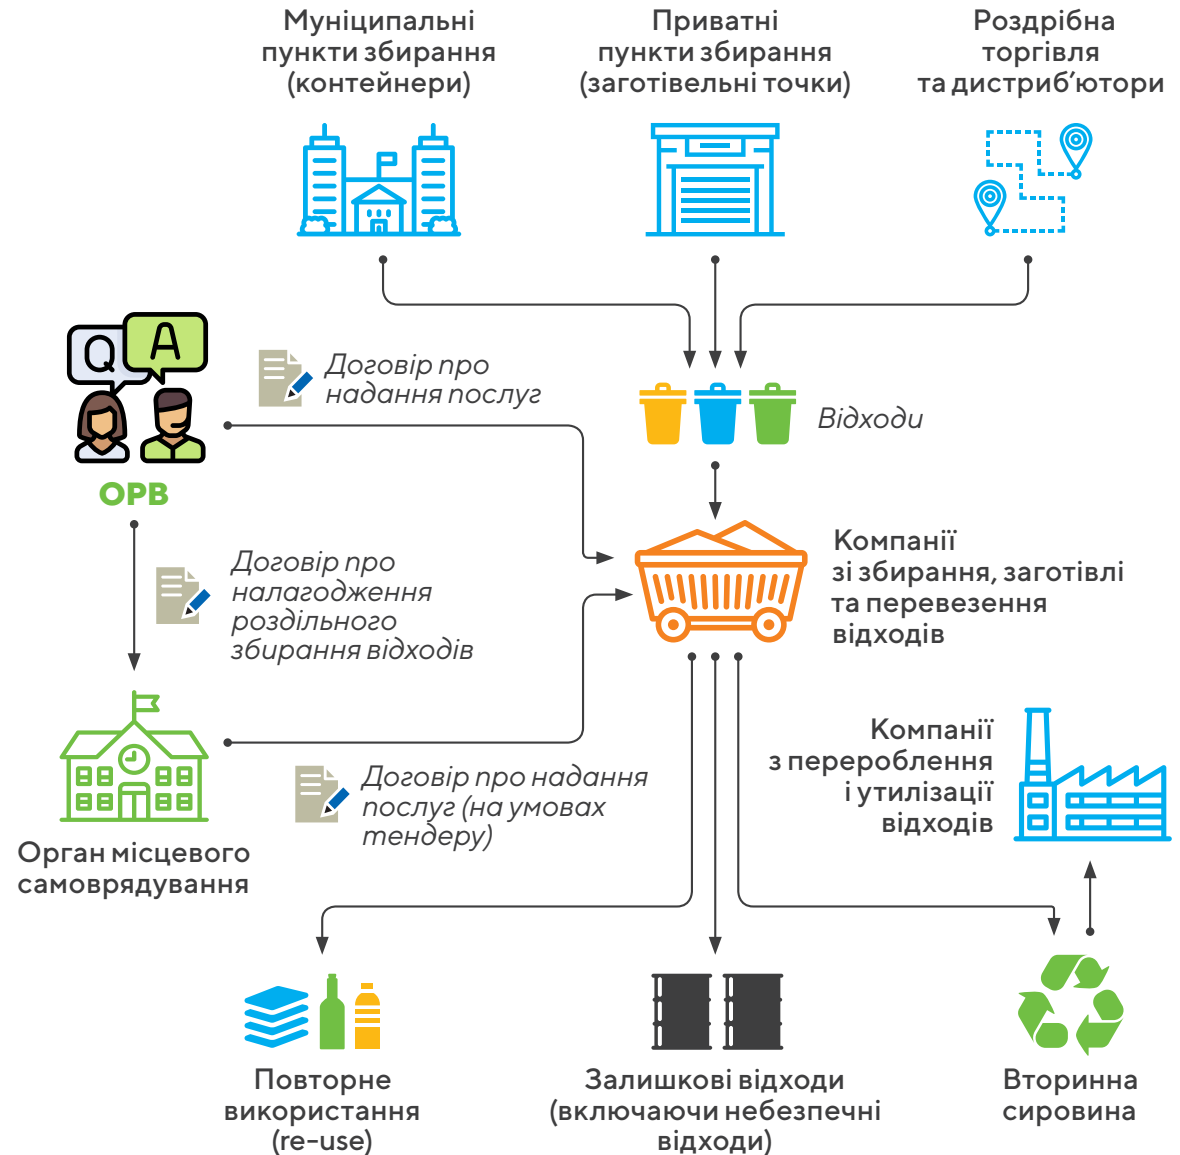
Муніципальні пункти збирання (контейнери)

Приватні пункти збирання (заготівельні точки)

Роздрібна торгівля та дистриб'ютори

Q A

ОРВ

Договір про надання послуг

Відходи

Договір про налагодження роздільного збирання відходів

Компанії зі збирання, заготівлі та перевезення відходів

Компанії з перероблення і утилізації відходів

Договір про надання послуг (на умовах тендеру)

Орган місцевого самоврядування

Повторне використання (re-use)

Залишкові відходи (включаючи небезпечні відходи)

Вторинна сировина